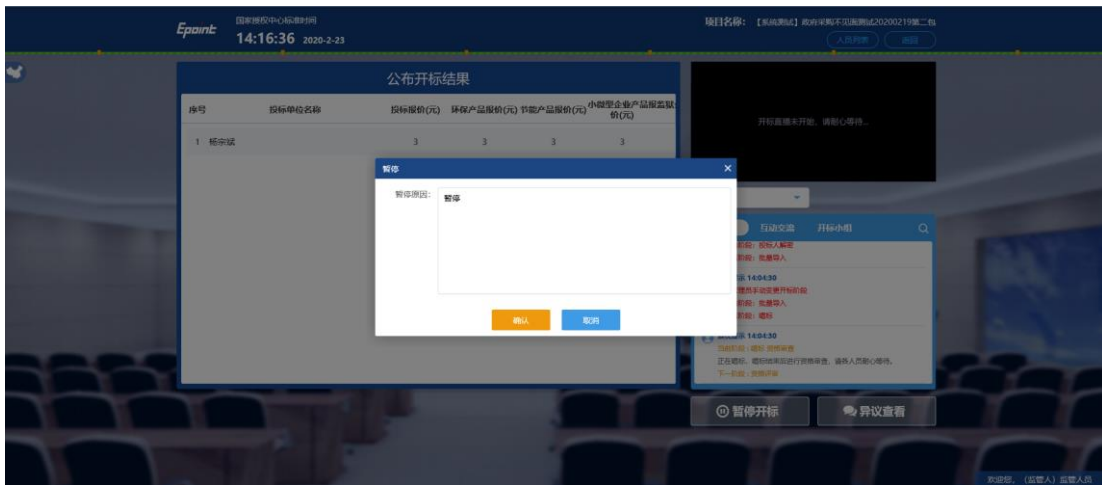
Epoint 国家授权中心标准时间
14:16:36 2020-2-23

项目名称：【系统测试】政府采购不见面测试20200219第二包
人员列表 退回

公布开标结果

| 序号 | 投标单位名称 | 投标报价(元) | 环保产品报价(元) | 节能产品报价(元) | 小微型企业产品报价监狱价(元) |
|---|---|---|---|---|---|
| 1 | 杨宗斌 | 3 | 3 | 3 | 3 |

开标直播未开始，请耐心等待...

暂停
暂停原因：
暂停
确认 取消

互动交流 开标小组

阶段：投标人解密
阶段：批量导入
14:04:30
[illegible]手动变更开标阶段
阶段：批量导入
阶段：唱标
14:04:30
当前阶段：唱标 资格审查
正在唱标，唱标结束后进行资格审查，请各人员耐心等待。
下一阶段：资格评审

暂停开标
异议查看

欢迎您，（监管人）监管人员